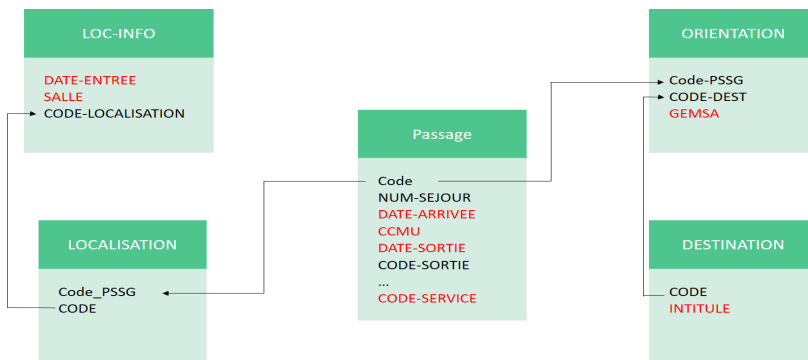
LOC-INFO

DATE-ENTREE
SALLE
CODE-LOCALISATION

ORIENTATION

Code-PSSG
CODE-DEST
GEMSA

Passage

Code
NUM-SEJOUR
DATE-ARRIVEE
CCMU
DATE-SORTIE
CODE-SORTIE
...
CODE-SERVICE

LOCALISATION

Code_PSSG
CODE

DESTINATION

CODE
INTITULE